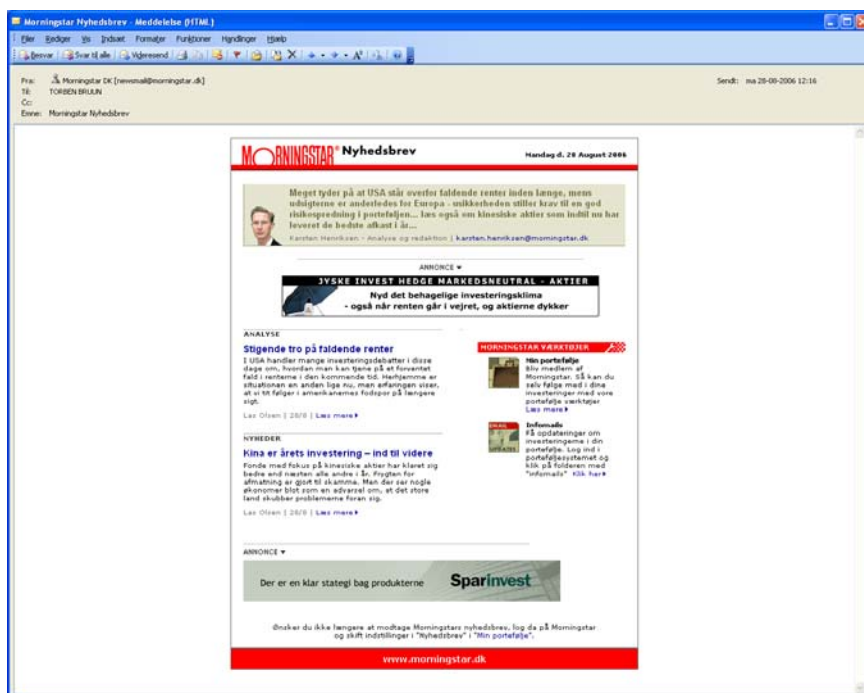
Morningstar Nyhedsbrev - Meddelelse (HTML)

Filer Rediger Vis Indsæt Formater Funktioner Handlinger Hjælp

Besvar | Svar til alle | Videresend

Fra: Morningstar DK [newsmail@morningstar.dk]
Til: TORBEN BRUUN
Cc:
Emne: Morningstar Nyhedsbrev

Sendt: ma 28-08-2006 12:16

MORNINGSTAR® Nyhedsbrev

Mandag d. 28 August 2006

Meget tyder på at USA står overfor faldende renter inden længe, mens udsigterne er anderledes for Europa - usikkerheden stiller krav til en god risikospredning i porteføljen... læs også om kinesiske aktier som indtil nu har leveret de bedste afkast i år...

Karsten Henriksen - Analyse og redaktion | karsten.henriksen@morningstar.dk

ANNONCE ▾

JYSKE INVEST HEDGE MARKEDSNEUTRAL - AKTIER
Nyd det behagelige investeringsklima
- også når renten går i vejret, og aktierne dykker

ANALYSE

Stigende tro på faldende renter

I USA handler mange investeringsdebatter i disse dage om, hvordan man kan tjene på et forventet fald i renterne i den kommende tid. Herhjemme er situationen en anden liga nu, men erfaringen viser, at vi tit følger i amerikanernes fodspor på længere sigt.

Las Olsen | 28/8 | Læs mere ▸

NYHEDER

Kina er årets investering – ind til videre

Fonde med fokus på kinesiske aktier har klaret sig bedre end næsten alle andre i år. Frygten for afmatning er gjort til skamme. Men der ser nogle økonomer blot som en advarsel om, at det store land skubber problemerne foran sig.

Las Olsen | 28/8 | Læs mere ▸

MORNINGSTAR VÆRKTØJER

Min portefølje
Bliv medlem af Morningstar. Så kan du selv følge med i dine investeringer med vore portefølje værktøjer
Læs mere ▸

EMAIL UPDATES

Infomails
Få opdateringer om investeringerne i din portefølje. Log ind i porteføljesystemet og klik på folderen med "infomails" Klik her ▸

ANNONCE ▾

Der er en klar stategi bag produkterne Sparinvest

Ønsker du ikke længere at modtage Morningstars nyhedsbrev, log da på Morningstar og skift indstillinger i "Nyhedsbrev" i "Min portefølje".

www.morningstar.dk